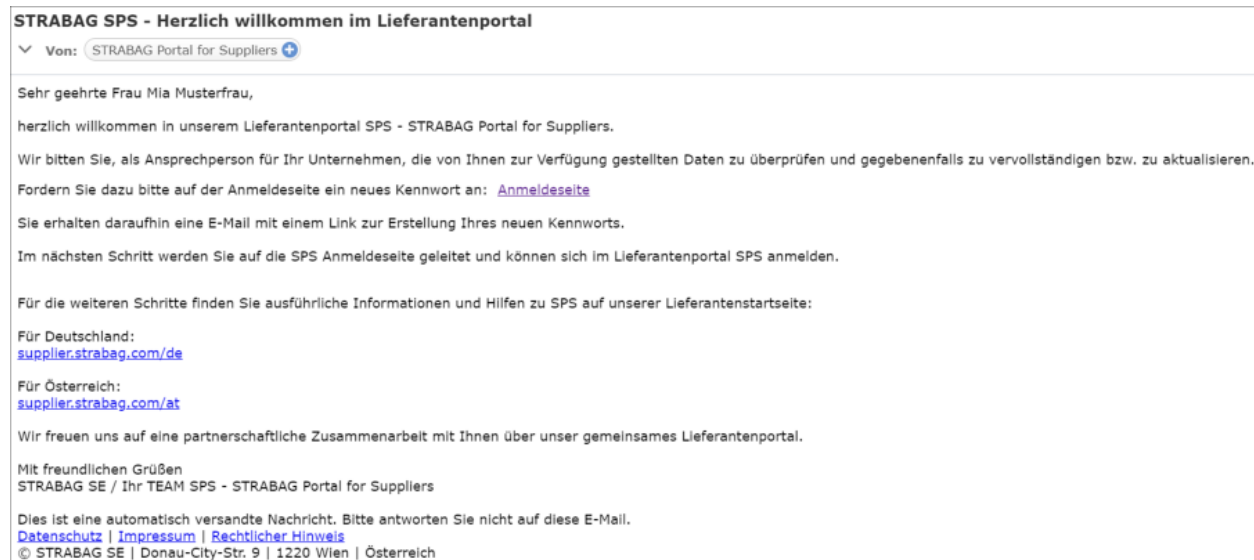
STRABAG SPS - Herzlich willkommen im Lieferantenportal

Von: STRABAG Portal for Suppliers

Sehr geehrte Frau Mia Musterfrau,

herzlich willkommen in unserem Lieferantenportal SPS - STRABAG Portal for Suppliers.

Wir bitten Sie, als Ansprechperson für Ihr Unternehmen, die von Ihnen zur Verfügung gestellten Daten zu überprüfen und gegebenenfalls zu vervollständigen bzw. zu aktualisieren.

Fordern Sie dazu bitte auf der Anmeldeseite ein neues Kennwort an: Anmeldeseite

Sie erhalten daraufhin eine E-Mail mit einem Link zur Erstellung Ihres neuen Kennworts.

Im nächsten Schritt werden Sie auf die SPS Anmeldeseite geleitet und können sich im Lieferantenportal SPS anmelden.

Für die weiteren Schritte finden Sie ausführliche Informationen und Hilfen zu SPS auf unserer Lieferantenstartseite:

Für Deutschland:
supplier.strabag.com/de

Für Österreich:
supplier.strabag.com/at

Wir freuen uns auf eine partnerschaftliche Zusammenarbeit mit Ihnen über unser gemeinsames Lieferantenportal.

Mit freundlichen Grüßen
STRABAG SE / Ihr TEAM SPS - STRABAG Portal for Suppliers

Dies ist eine automatisch versandte Nachricht. Bitte antworten Sie nicht auf diese E-Mail.
Datenschutz | Impressum | Rechtlicher Hinweis
© STRABAG SE | Donau-City-Str. 9 | 1220 Wien | Österreich